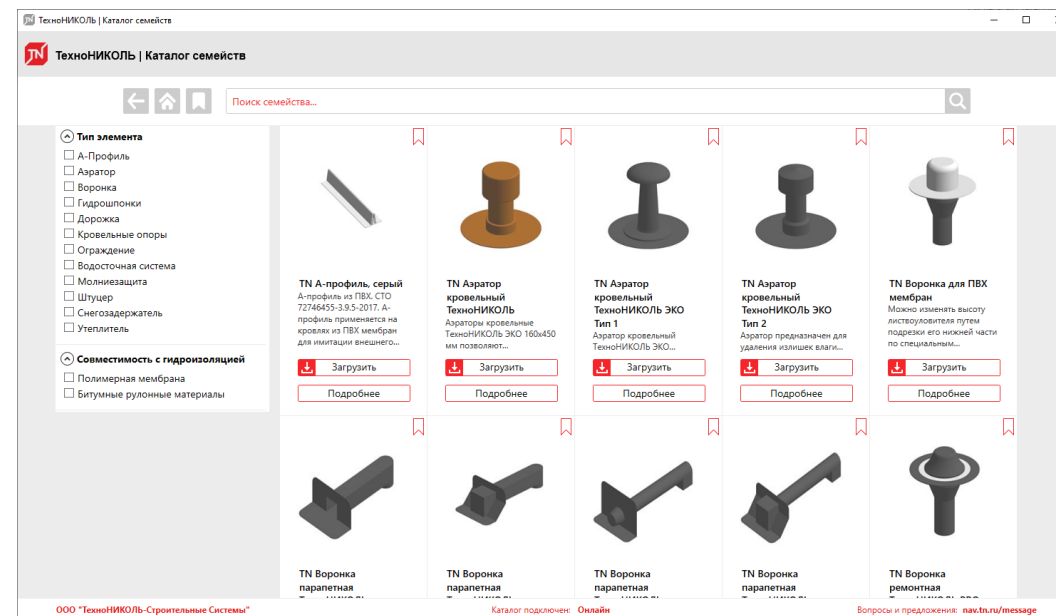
ТехноНИКОЛЬ | Каталог семейств

TN ТехноНИКОЛЬ | Каталог семейств

Поиск семейства...

Тип элемента
А-Профиль
Аэратор
Воронка
Гидрошпонки
Дорожка
Кровельные опоры
Ограждение
Водосточная система
Молниезащита
Штуцер
Снегозадержатель
Утеплитель

Совместимость с гидроизоляцией
Полимерная мембрана
Битумные рулонные материалы

TN А-профиль, серый
А-профиль из ПВХ. СТО 72746455-3.9.5-2017. А-профиль применяется на кровлях из ПВХ мембран для имитации внешнего...
Загрузить
Подробнее

TN Аэратор кровельный ТехноНИКОЛЬ
Аэраторы кровельные ТехноНИКОЛЬ ЭКО 160х450 мм позволяют...
Загрузить
Подробнее

TN Аэратор кровельный ТехноНИКОЛЬ ЭКО Тип 1
Аэратор кровельный ТехноНИКОЛЬ ЭКО...
Загрузить
Подробнее

TN Аэратор кровельный ТехноНИКОЛЬ ЭКО Тип 2
Аэратор предназначен для удаления излишек влаги...
Загрузить
Подробнее

TN Воронка для ПВХ мембран
Можно изменять высоту листвоуловителя путем подрезки его нижней части по специальным...
Загрузить
Подробнее

TN Воронка парапетная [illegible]

TN Воронка парапетная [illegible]

TN Воронка парапетная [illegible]

TN Воронка парапетная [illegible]

TN Воронка ремонтная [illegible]

ООО "ТехноНИКОЛЬ-Строительные Системы"
Каталог подключен: Онлайн
Вопросы и предложения: nav.tn.ru/message